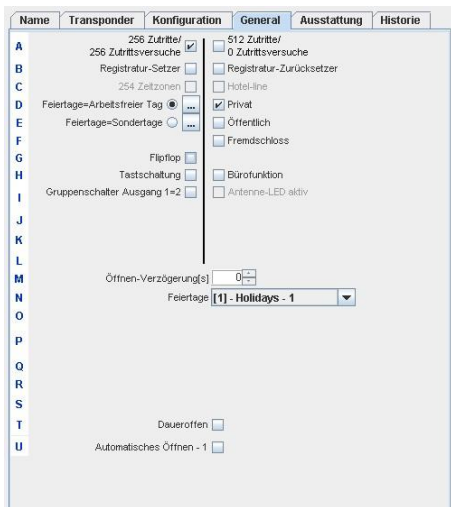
Name | Transponder | Konfiguration | General | Ausstattung | Historie

A
B
C
D
E
F
G
H
I
J
K
L
M
N
O
P
Q
R
S
T
U

256 Zutritte/ 256 Zutrittsversuche
Registratur-Setzer
254 Zeitzonen
Feiertage=Arbeitsfreier Tag ...
Feiertage=Sondertage ...
Flipflop
Tastschaltung
Gruppenschalter Ausgang 1=2

512 Zutritte/ 0 Zutrittsversuche
Registratur-Zurücksetzer
Hotel-line
Privat
Öffentlich
Fremdschloss
Bürofunktion
Antenne-LED aktiv

Öffnen-Verzögerung[s] 0
Feiertage [1] - Holidays - 1

Daueroffen
Automatisches Öffnen - 1